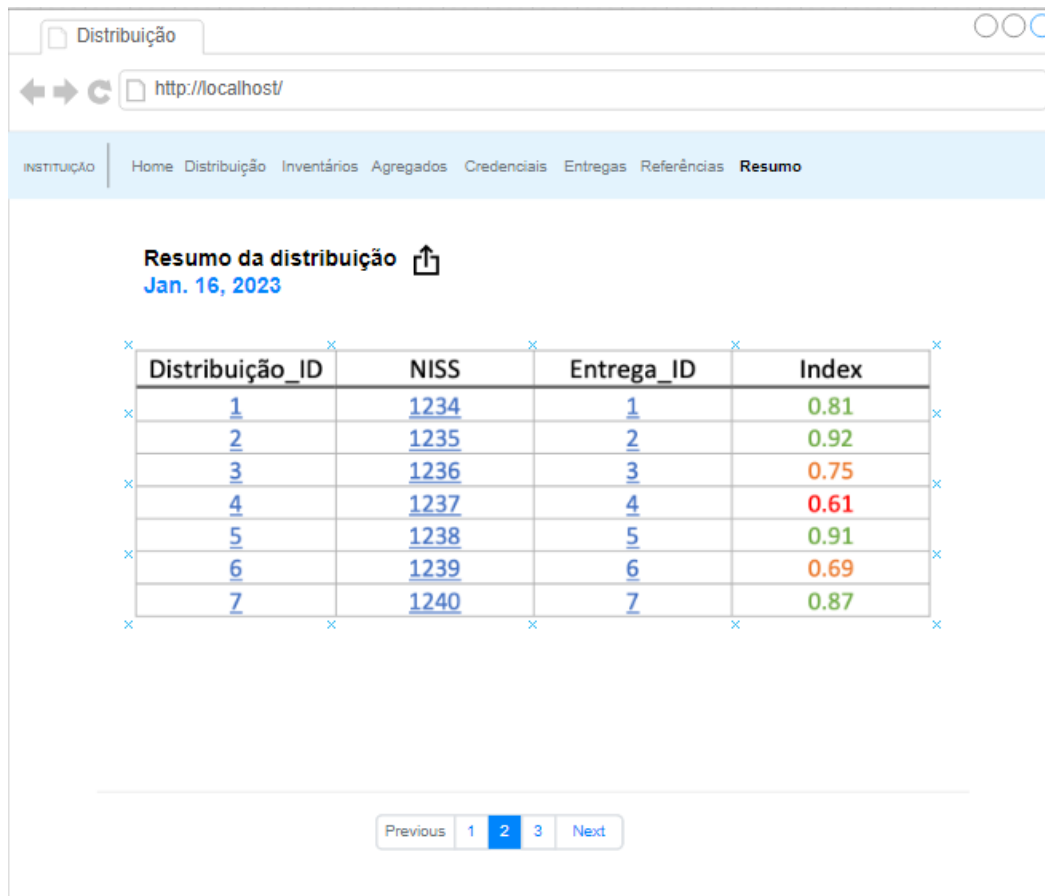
Distribuição

http://localhost/

INSTITUIÇÃO | Home Distribuição Inventários Agregados Credenciais Entregas Referências Resumo

Resumo da distribuição
Jan. 16, 2023

| Distribuição_ID | NISS | Entrega_ID | Index |
|---|---|---|---|
| 1 | 1234 | 1 | 0.81 |
| 2 | 1235 | 2 | 0.92 |
| 3 | 1236 | 3 | 0.75 |
| 4 | 1237 | 4 | 0.61 |
| 5 | 1238 | 5 | 0.91 |
| 6 | 1239 | 6 | 0.69 |
| 7 | 1240 | 7 | 0.87 |

Previous 1 2 3 Next